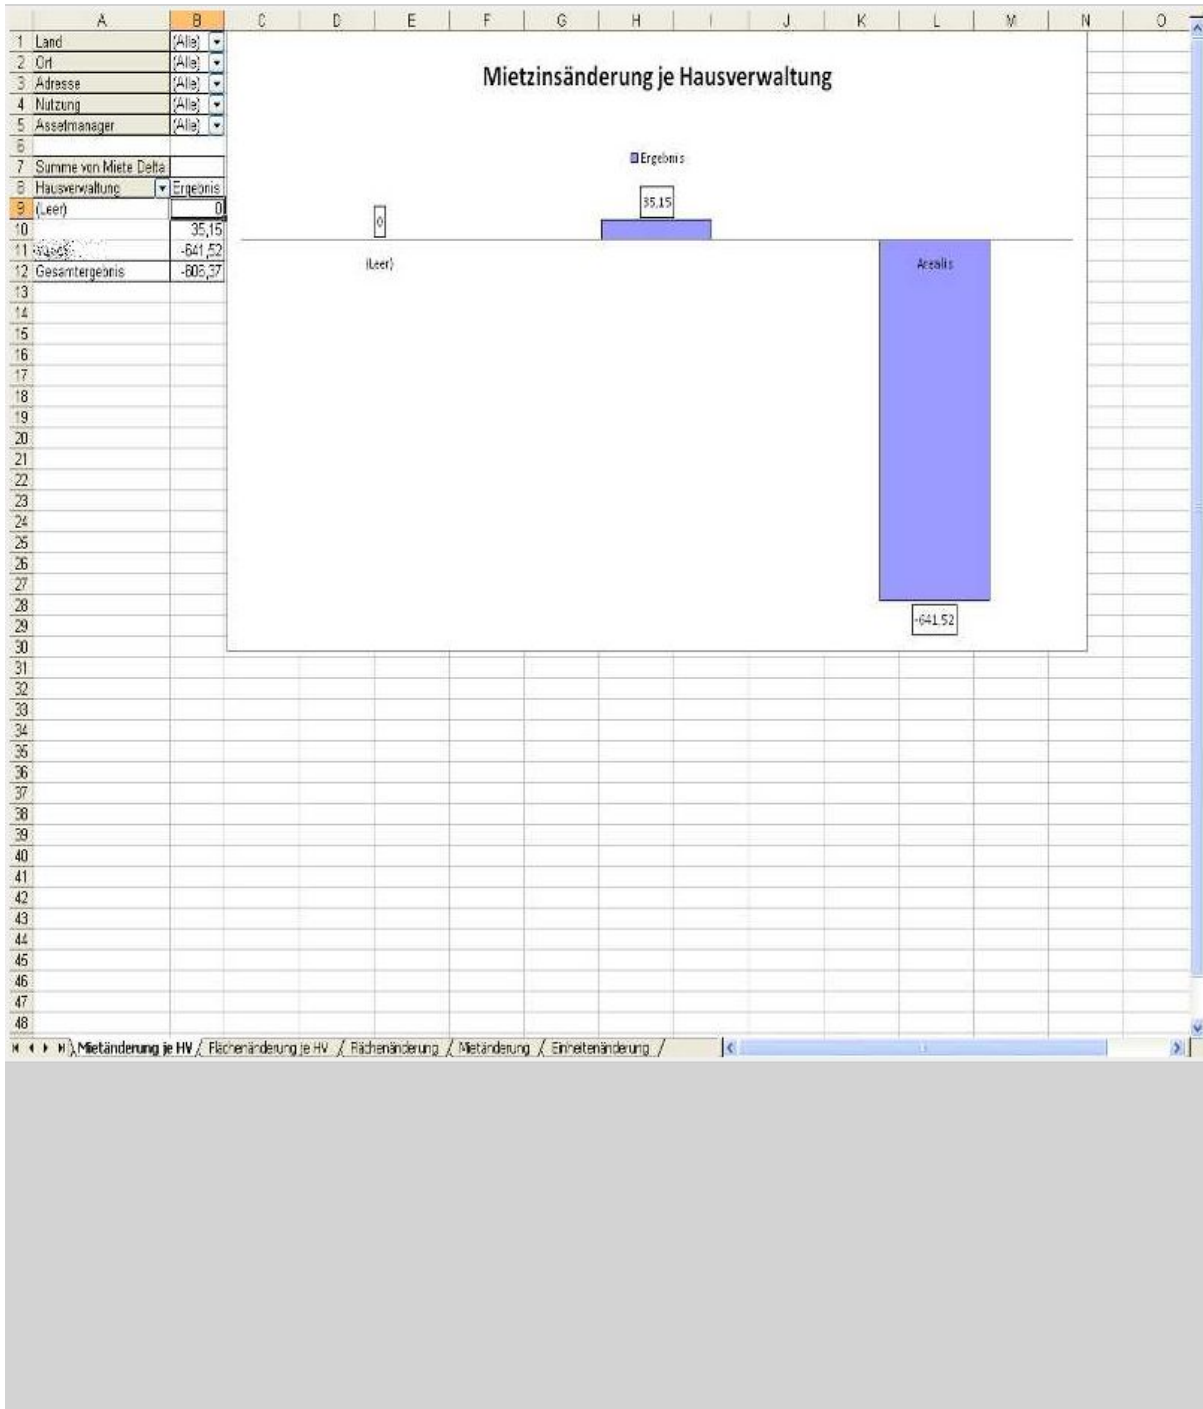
| | A | B |
|---|---|---|
| 1 | Land | (Alle) |
| 2 | Ort | (Alle) |
| 3 | Adresse | (Alle) |
| 4 | Nutzung | (Alle) |
| 5 | Assetmanager | (Alle) |
| 6 | | |
| 7 | Summe von Miete Delta | |
| 8 | Hausverwaltung | Ergebnis |
| 9 | (Leer) | 0 |
| 10 | | 35,15 |
| 11 | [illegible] | -641,52 |
| 12 | Gesamtergebnis | -606,37 |

C D E F G H I J K L M N O

13 14 15 16 17 18 19 20 21 22 23 24 25 26 27 28 29 30 31 32 33 34 35 36 37 38 39 40 41 42 43 44 45 46 47 48

Mietzinsänderung je Hausverwaltung

Ergebnis

0

35,15

(Leer)

Arealis

-641,52

Mietänderung je HV / Flächenänderung je HV / Flächenänderung / Mietänderung / Einheitenänderung /